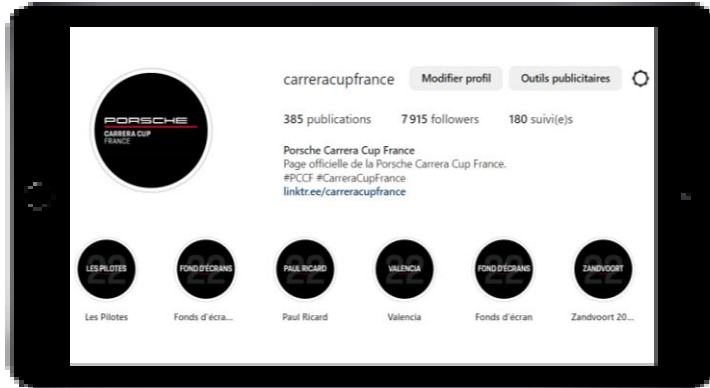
PORSCHE
CARRERA CUP
FRANCE

carreracupfrance Modifier profil Outils publicitaires

385 publications 7 915 followers 180 suivi(e)s

Porsche Carrera Cup France
Page officielle de la Porsche Carrera Cup France.
#PCCF #CarreraCupFrance
linktr.ee/carreracupfrance

LES PILOTES 22
Les Pilotes

FOND D'ÉCRANS 22
Fonds d'écra...

PAUL RICARD 22
Paul Ricard

VALENCIA 22
Valencia

FOND D'ÉCRANS 22
Fonds d'écran

ZANDVOORT 22
Zandvoort 20...